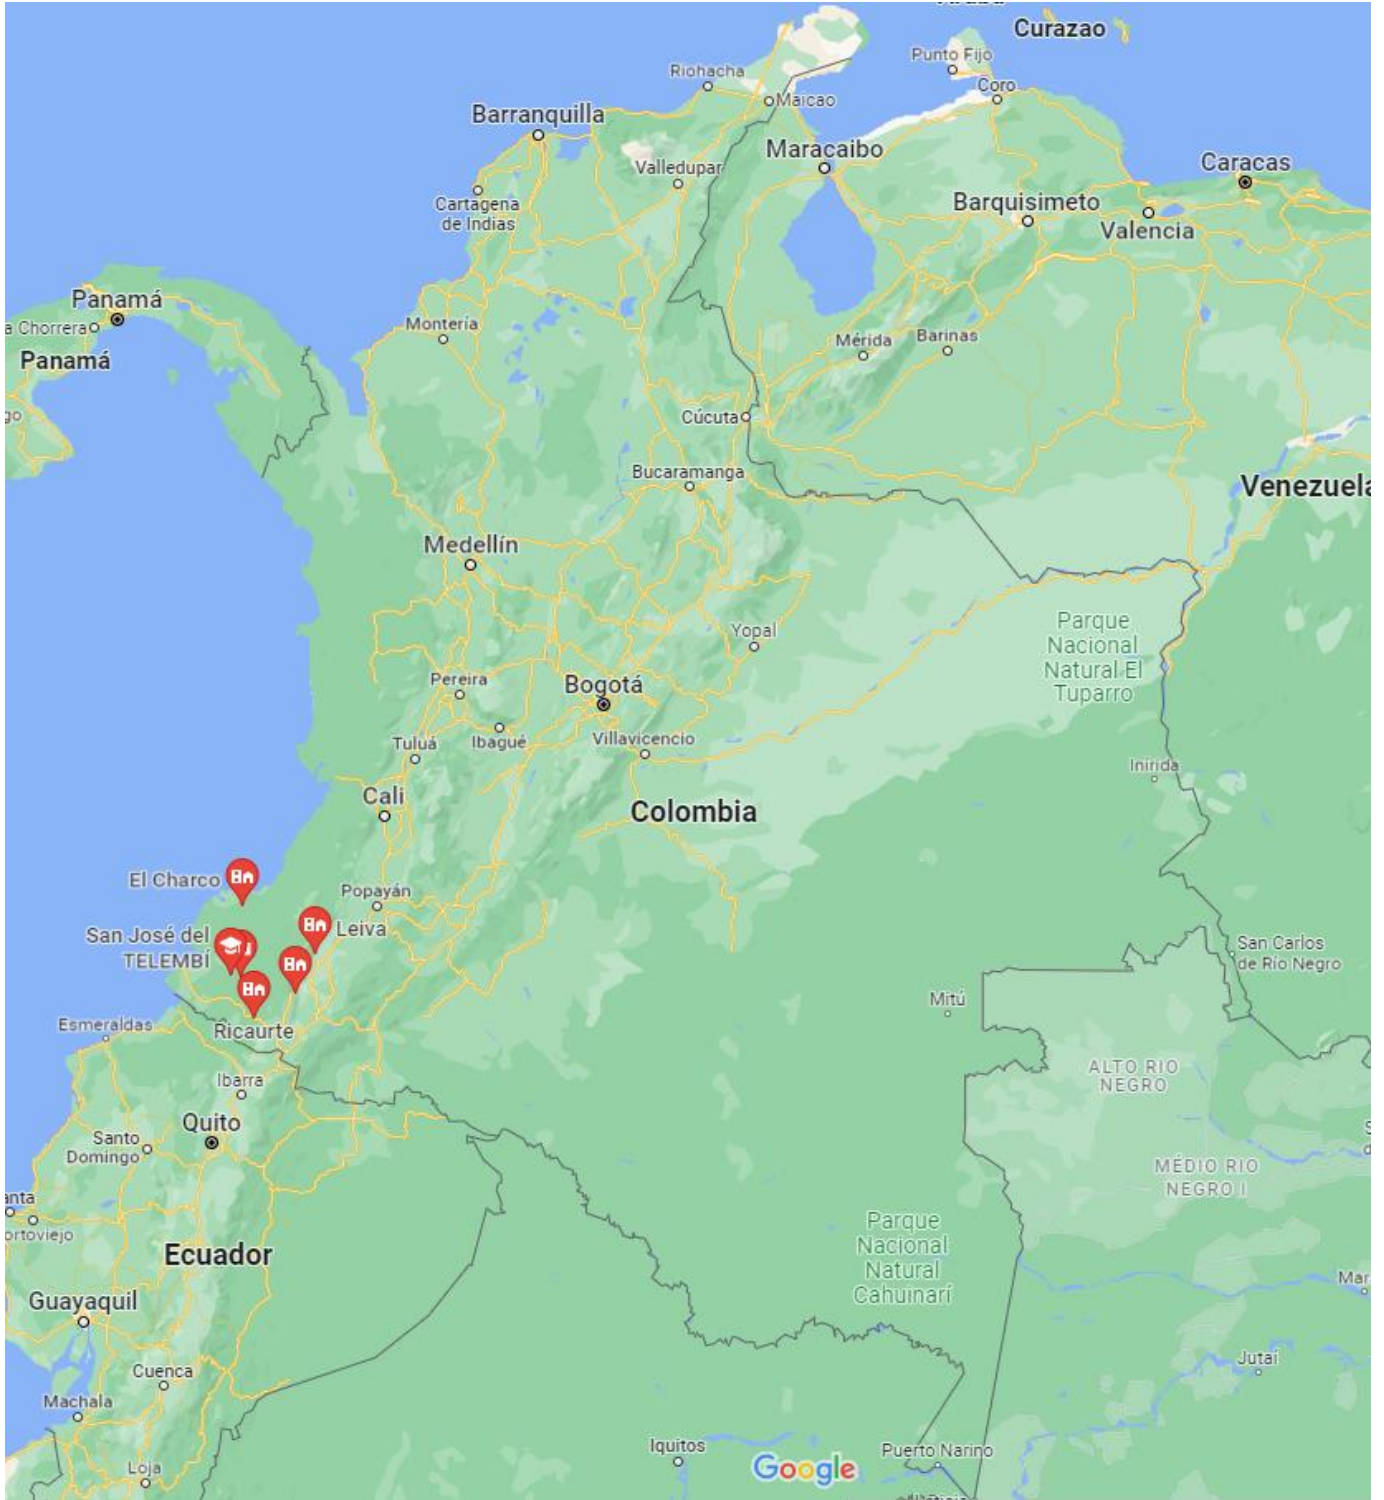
Curazao
Punto Fijo
Coro
Riohacha
Maicao
Barranquilla
Valledupar
Maracaibo
Caracas
Barquisimeto
Valencia
Cartagena de Indias
Panamá
a Chorrera
Panamá
Montería
Mérida
Barinas
Cúcuta
Bucaramanga
Venezuela
Medellín
Yopal
Parque Nacional Natural El Tuparro
Pereira
Bogotá
Tuluá
Ibagué
Villavicencio
Inírida
Cali
Colombia
El Charco
Popayán
Leiva
San José del TELEMBÍ
San Carlos de Río Negro
Mitú
Esmeraldas
Ricaurte
ALTO RIO NEGRO
Ibarra
Quito
Santo Domingo
MÉDIO RIO NEGRO I
anta
ortoviejo
Ecuador
Parque Nacional Natural Cahuinarí
Guayaquil
Cuenca
Jutaí
Machala
Loja
Iquitos
Google
Puerto Nariño